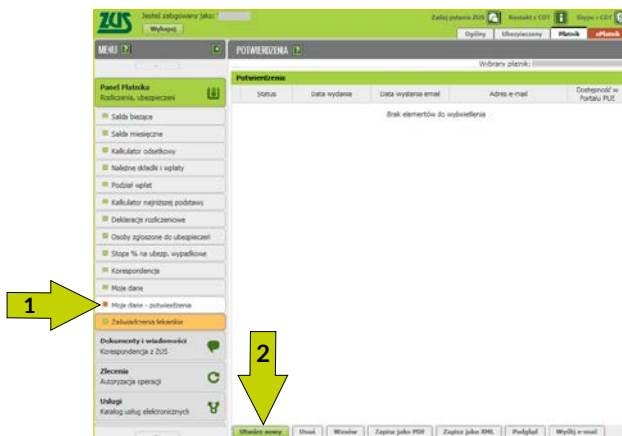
ZUS Jesteś zalogowany jako:
Wyloguj

Zadaj pytanie ZUS Kontakt z COT Skype z COT

Ogólny Ubezpieczony Płatnik ePłatnik

MENU

Panel Płatnika
Rozliczenia, ubezpieczeni

Salda bieżące
Salda miesięczne
Kalkulator odsetkowy
Należne składki i wpłaty
Podział wpłat
Kalkulator najniższej podstawy
Deklaracje rozliczeniowe
Osoby zgłoszone do ubezpieczeń
Stopa % na ubezp. wypadkowe
Korespondencja
Moje dane
Moje dane - potwierdzenia
Zaświadczenia lekarskie

Dokumenty i wiadomości
Korespondencja z ZUS

Zlecenia
Autoryzacja operacji

Usługi
Katalog usług elektronicznych

POTWIERDZENIA

Wybrany płatnik:

Potwierdzenia

| Status | Data wydania | Data wysłania email | Adres e-mail | Dostępność w Portalu PUE |
|---|---|---|---|---|
| Brak elementów do wyświetlenia | | | | |

1

2

Utwórz nowy Usuń Wzorów Zapisz jako PDF Zapisz jako XML Podgląd Wyślij e-mail